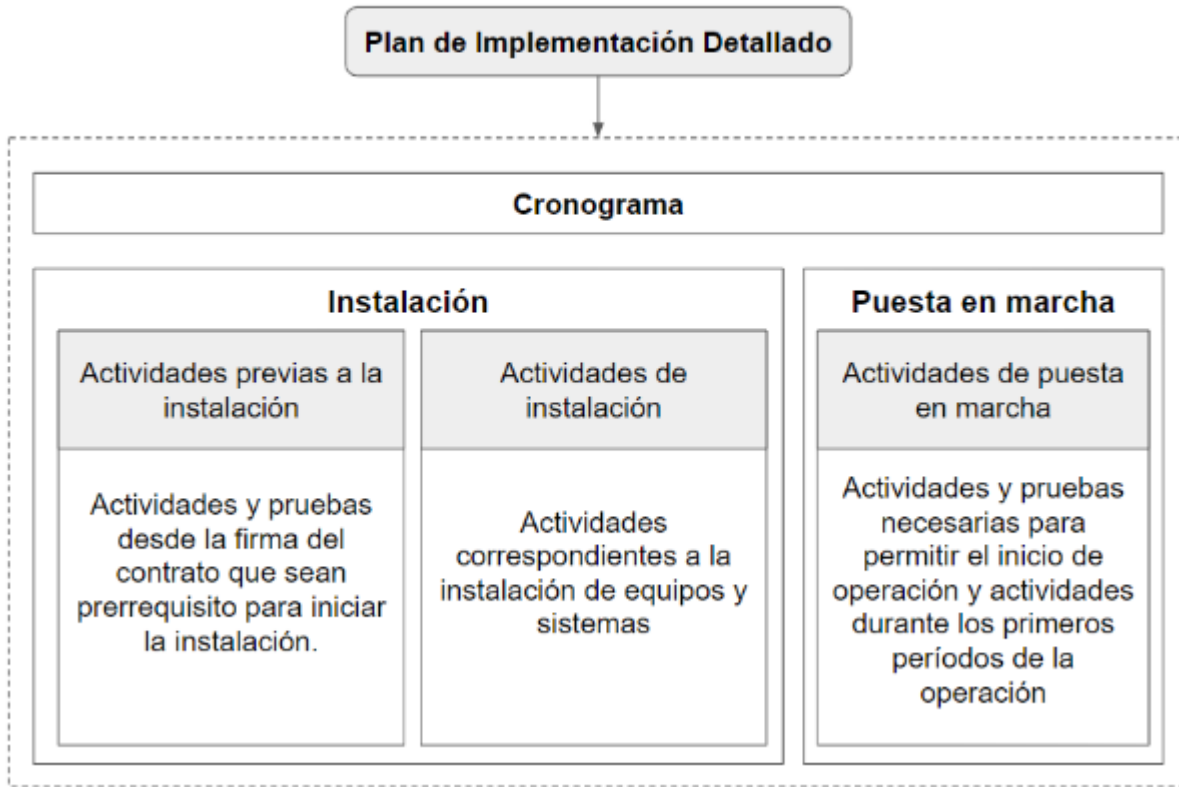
Plan de Implementación Detallado

Cronograma

Instalación

Actividades previas a la instalación

Actividades y pruebas desde la firma del contrato que sean prerrequisito para iniciar la instalación.

Actividades de instalación

Actividades correspondientes a la instalación de equipos y sistemas

Puesta en marcha

Actividades de puesta en marcha

Actividades y pruebas necesarias para permitir el inicio de operación y actividades durante los primeros períodos de la operación